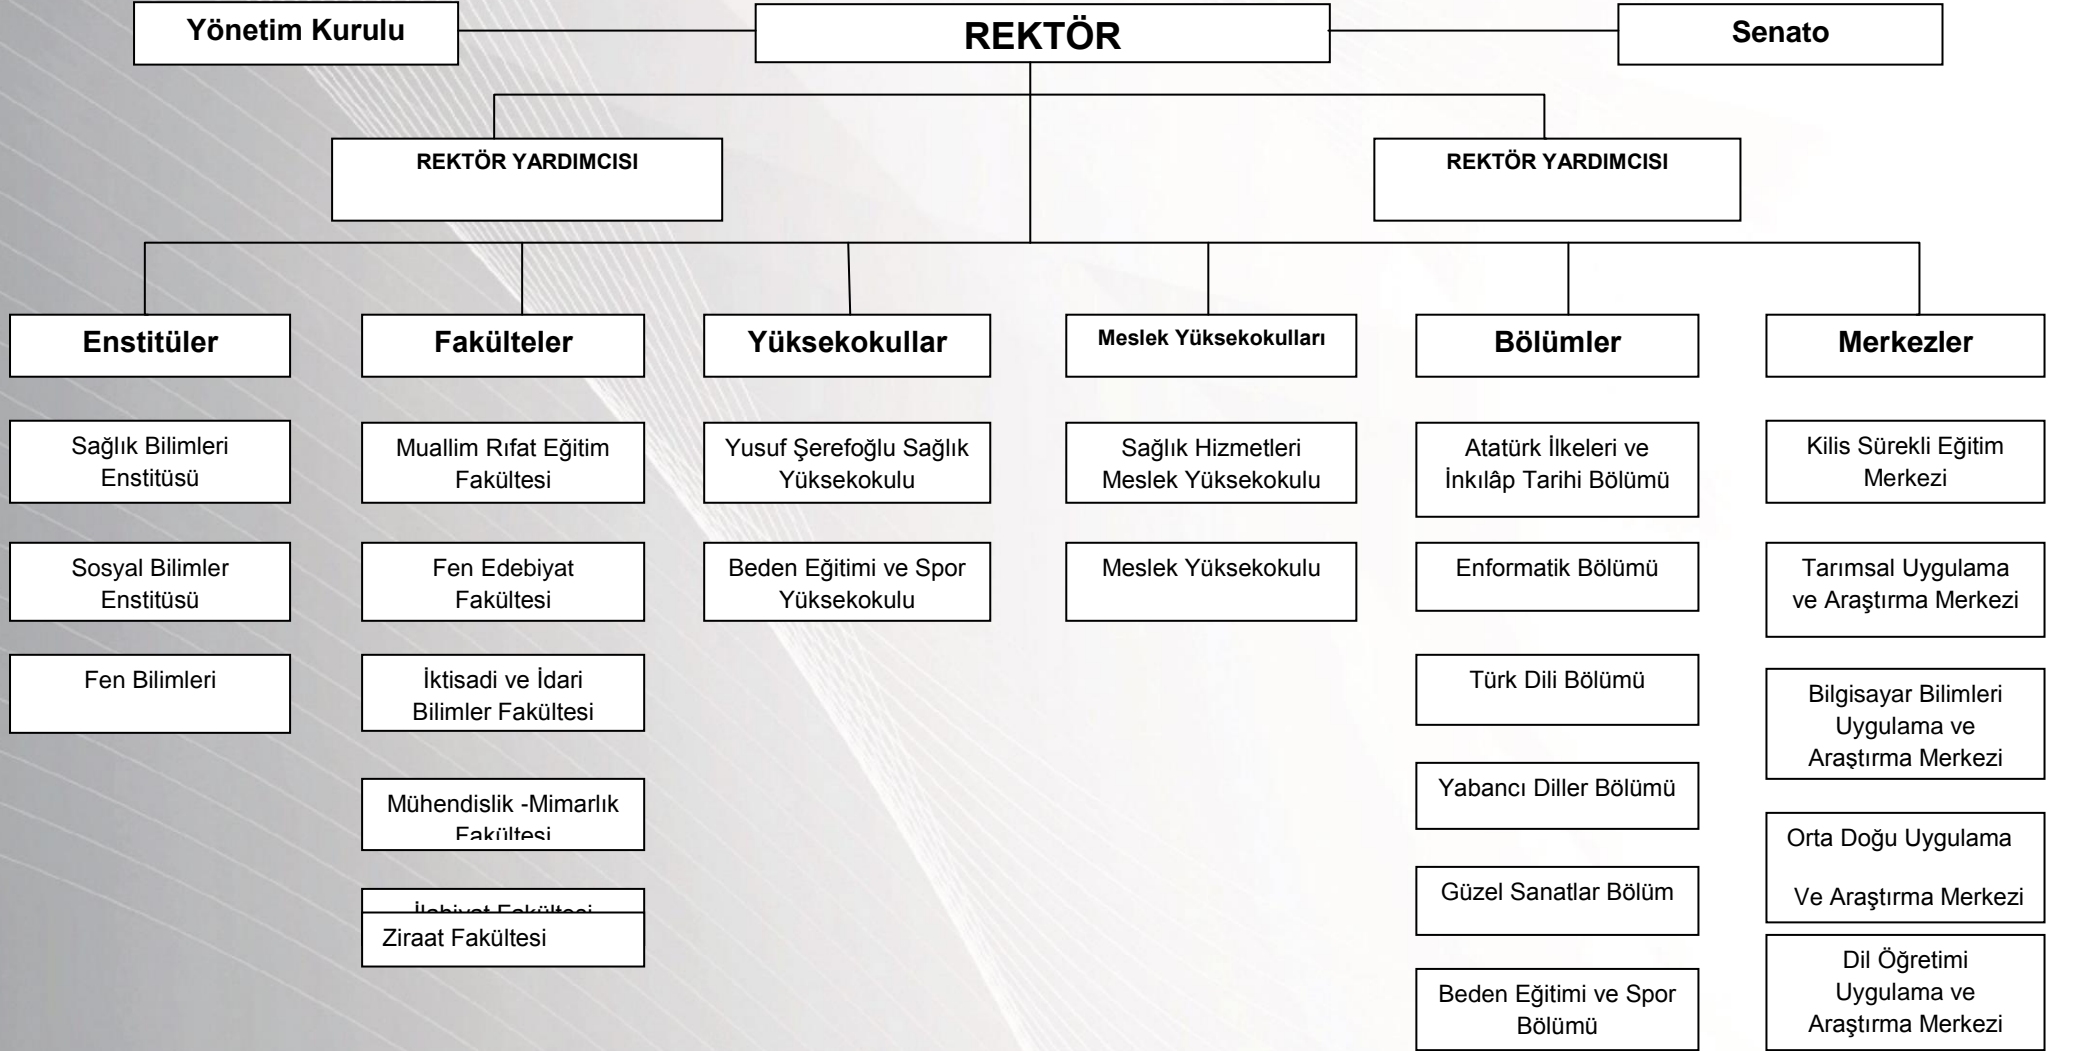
Yönetim Kurulu

REKTÖR

Senato

REKTÖR YARDIMCISI

REKTÖR YARDIMCISI

Enstitüler

Sağlık Bilimleri Enstitüsü

Sosyal Bilimler Enstitüsü

Fen Bilimleri

Fakülteler

Muallim Rıfat Eğitim Fakültesi

Fen Edebiyat Fakültesi

İktisadi ve İdari Bilimler Fakültesi

Mühendislik -Mimarlık Fakültesi

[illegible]

Ziraat Fakültesi

Yüksekokullar

Yusuf Şerefoğlu Sağlık Yüksekokulu

Beden Eğitimi ve Spor Yüksekokulu

Meslek Yüksekokulları

Sağlık Hizmetleri Meslek Yüksekokulu

Meslek Yüksekokulu

Bölümler

Atatürk İlkeleri ve İnkılâp Tarihi Bölümü

Enformatik Bölümü

Türk Dili Bölümü

Yabancı Diller Bölümü

Güzel Sanatlar Bölüm

Beden Eğitimi ve Spor Bölümü

Merkezler

Kilis Sürekli Eğitim Merkezi

Tarımsal Uygulama ve Araştırma Merkezi

Bilgisayar Bilimleri Uygulama ve Araştırma Merkezi

Orta Doğu Uygulama

Ve Araştırma Merkezi

Dil Öğretimi Uygulama ve Araştırma Merkezi